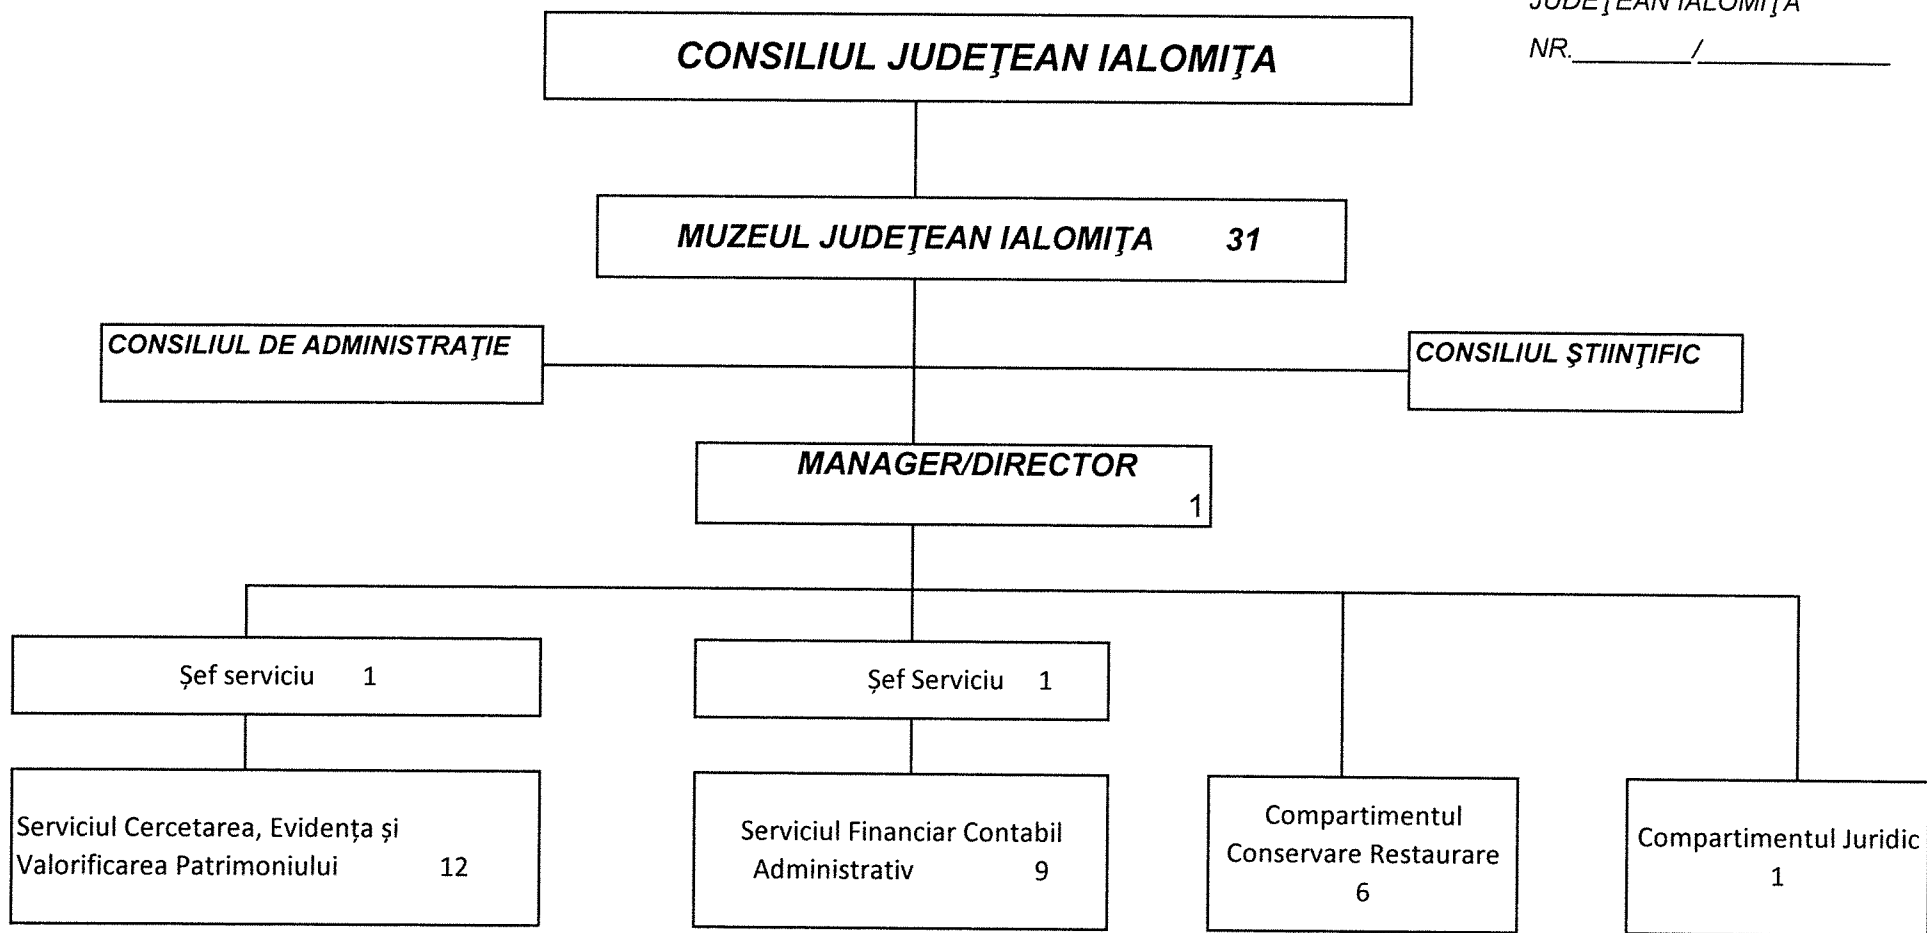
JUDEŢEAN IALOMIŢA

NR.________/____________

CONSILIUL JUDEŢEAN IALOMIŢA

MUZEUL JUDEŢEAN IALOMIŢA 31

CONSILIUL DE ADMINISTRAŢIE

CONSILIUL ŞTIINŢIFIC

MANAGER/DIRECTOR 1

Șef serviciu 1

Șef Serviciu 1

Serviciul Cercetarea, Evidența și Valorificarea Patrimoniului 12

Serviciul Financiar Contabil Administrativ 9

Compartimentul Conservare Restaurare 6

Compartimentul Juridic 1